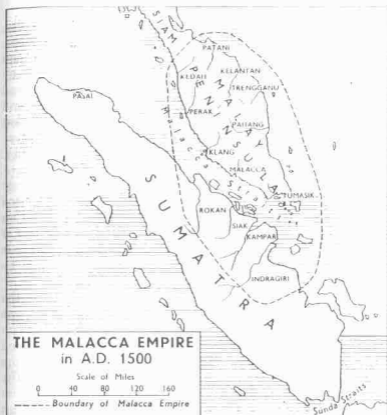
SIAM
PATANI
KEDAH
KELANTAN
PASAI
TRENGGANU
PERAK
PAHANG
KLANG
MALAY PENINSULA
MALACCA
Straits of Malacca
TUMASIK
ROKAN
SIAK
KAMPAR
INDRAGIRI
SUMATRA
THE MALACCA EMPIRE
in A.D. 1500
Scale of Miles
0 40 80 120 160
Boundary of Malacca Empire
Sunda Straits